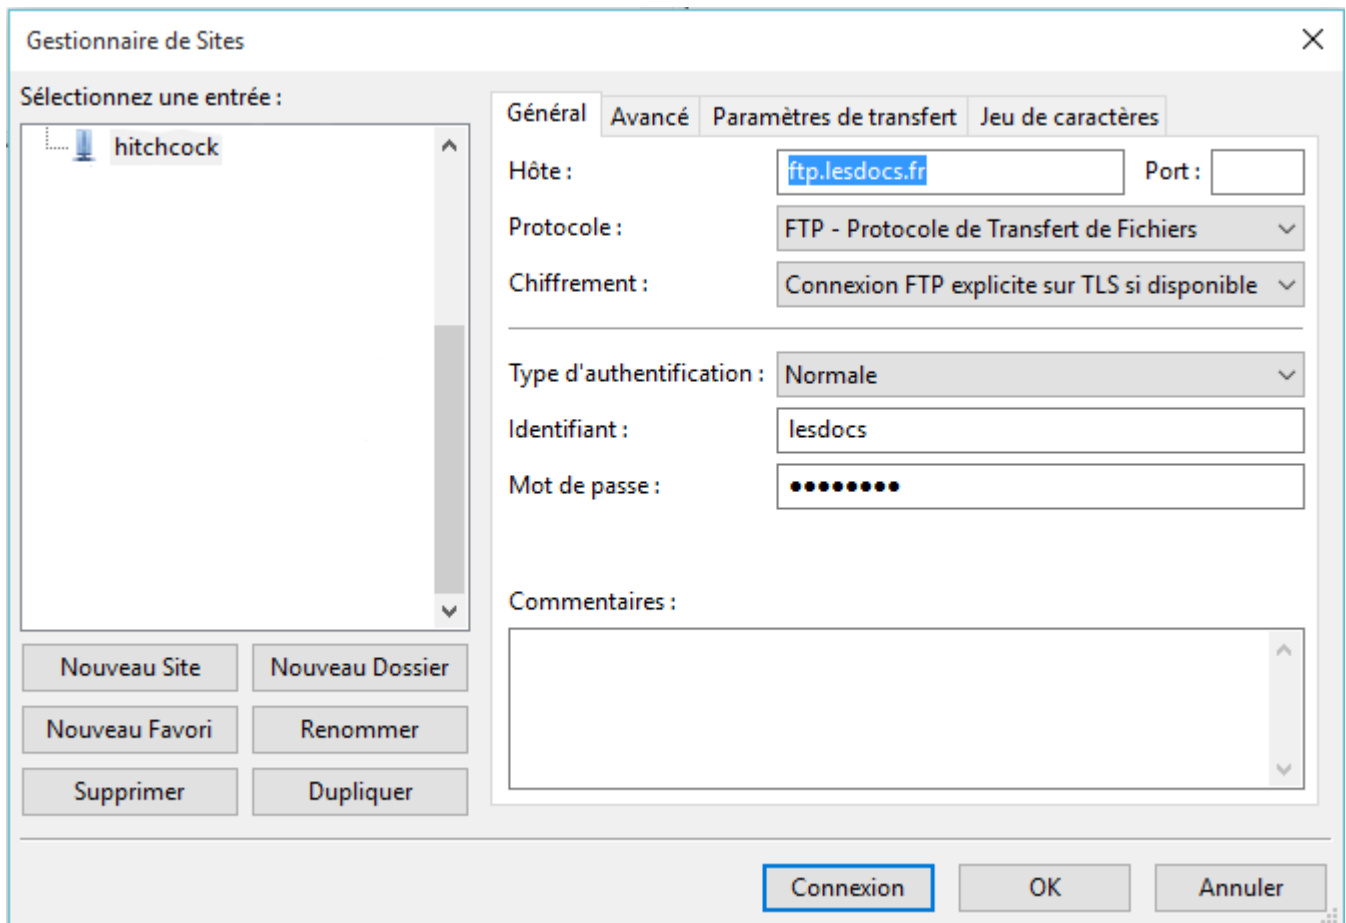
Gestionnaire de Sites

Sélectionnez une entrée :

hitchcock

Nouveau Site | Nouveau Dossier
Nouveau Favori | Renommer
Supprimer | Dupliquer

Général | Avancé | Paramètres de transfert | Jeu de caractères

Hôte : ftp.lesdocs.fr Port :
Protocole : FTP - Protocole de Transfert de Fichiers
Chiffrement : Connexion FTP explicite sur TLS si disponible

Type d'authentification : Normale
Identifiant : lesdocs
Mot de passe : ••••••••

Commentaires :

Connexion | OK | Annuler